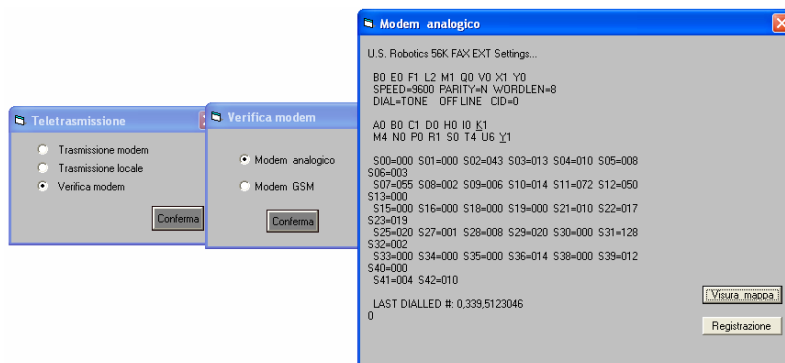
Teletrasmissione

Trasmissione modem
Trasmissione locale
Verifica modem

Conferma

Verifica modem

Modem analogico
Modem GSM

Conferma

Modem analogico

U.S. Robotics 56K FAX EXT Settings...

B0 E0 F1 L2 M1 Q0 V0 X1 Y0
SPEED=9600 PARITY=N WORDLEN=8
DIAL=TONE OFF LINE CID=0

A0 B0 C1 D0 H0 I0 K1
M4 N0 P0 R1 S0 T4 U6 Y1

S00=000 S01=000 S02=043 S03=013 S04=010 S05=008
S06=003
S07=055 S08=002 S09=006 S10=014 S11=072 S12=050
S13=000
S15=000 S16=000 S18=000 S19=000 S21=010 S22=017
S23=019
S25=020 S27=001 S28=008 S29=020 S30=000 S31=128
S32=002
S33=000 S34=000 S35=000 S36=014 S38=000 S39=012
S40=000
S41=004 S42=010

LAST DIALLED #: 0,339,5123046
0

Visura mappa

Registrazione